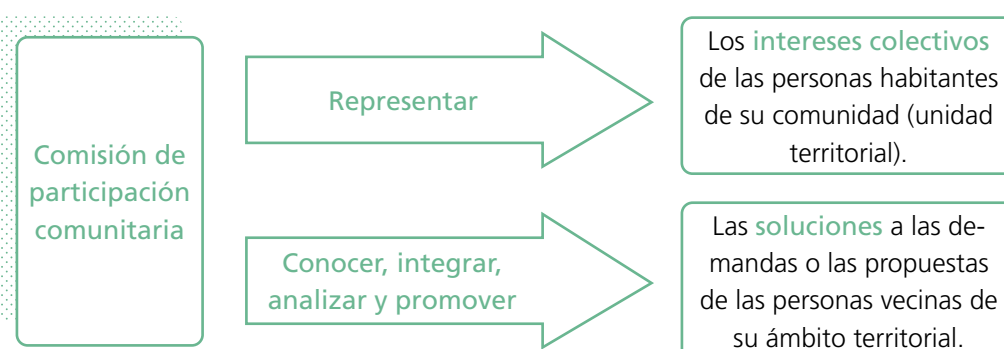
Comisión de participación comunitaria

Representar

Los intereses colectivos de las personas habitantes de su comunidad (unidad territorial).

Conocer, integrar, analizar y promover

Las soluciones a las demandas o las propuestas de las personas vecinas de su ámbito territorial.